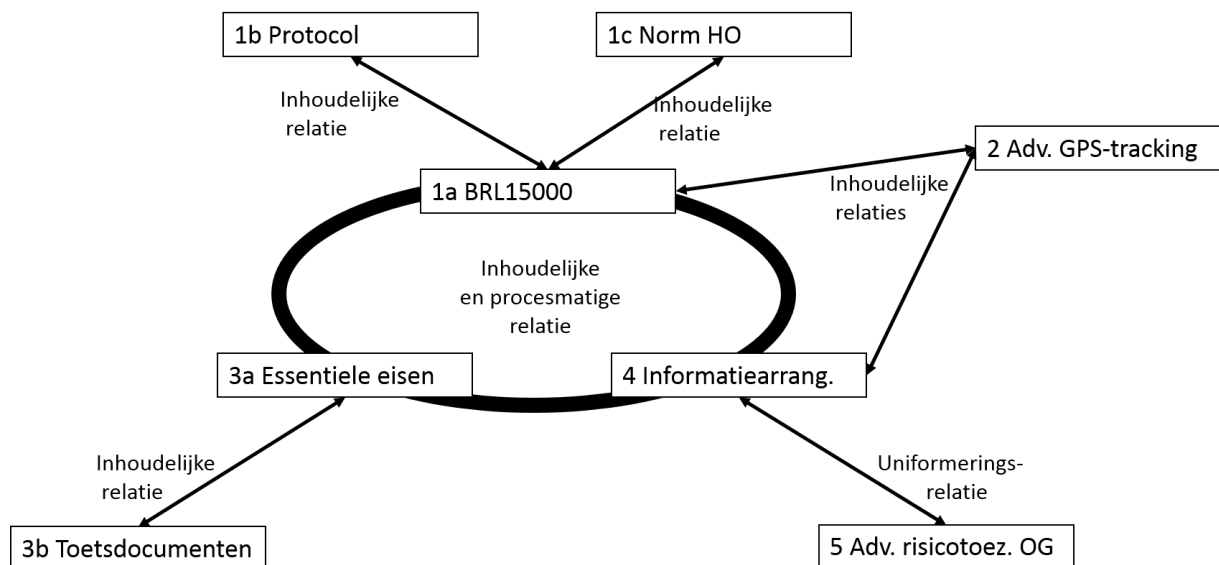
1b Protocol

1c Norm HO

Inhoudelijke relatie

Inhoudelijke relatie

2 Adv. GPS-tracking

1a BRL15000

Inhoudelijke relaties

Inhoudelijke en procesmatige relatie

3a Essentiele eisen

4 Informatiearrang.

Inhoudelijke relatie

Uniformeringsrelatie

3b Toetsdocumenten

5 Adv. risicotoez. OG